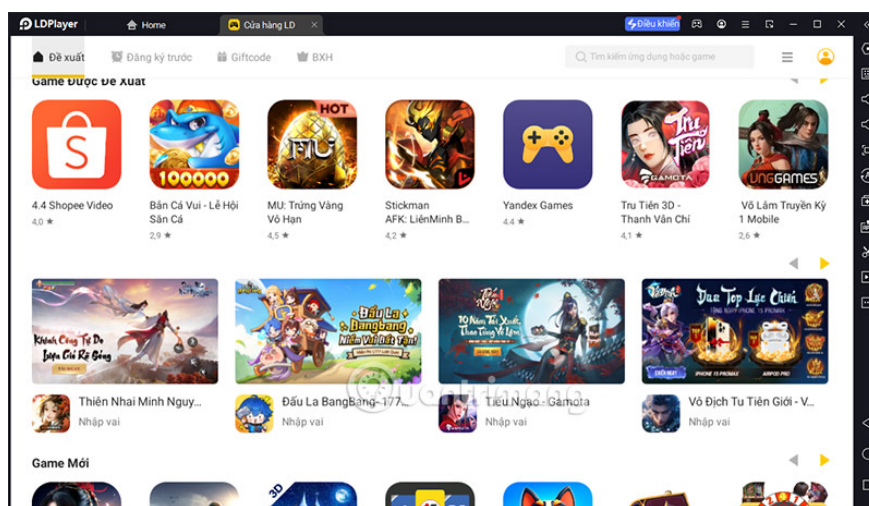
LDPlayer Home Cửa hàng LD Điều khiển

Đề xuất Đăng ký trước Giftcode BXH Tìm kiếm ứng dụng hoặc game

Game Được Đề Xuất

HOT

100000

MU

UNGGAMES

GAMOTA

4.4 Shopee Video
4,0 ★

Bắn Cá Vui - Lễ Hội Săn Cá
2,9 ★

MU: Trứng Vàng Vô Hạn
4,5 ★

Stickman AFK: LiênMinh B...
4,2 ★

Yandex Games
4,4 ★

Tru Tiên 3D - Thanh Vân Chí
4,1 ★

Võ Lâm Truyền Kỳ 1 Mobile
2,6 ★

Khinh Công Tự Do Luyện Giới Kỹ Giống

Đấu La Bangbang Niềm Vui Bất Tận!

Đua Top Lực Chiến

IPHONE 15 PROMAX

AIRPOD PRO

Thiên Nhai Minh Nguy...
Nhập vai

Đấu La BangBang-177...
Nhập vai

Tiếu Ngạo - Gamota
Nhập vai

Võ Địch Tu Tiên Giới - V...
Nhập vai

Game Mới

3D